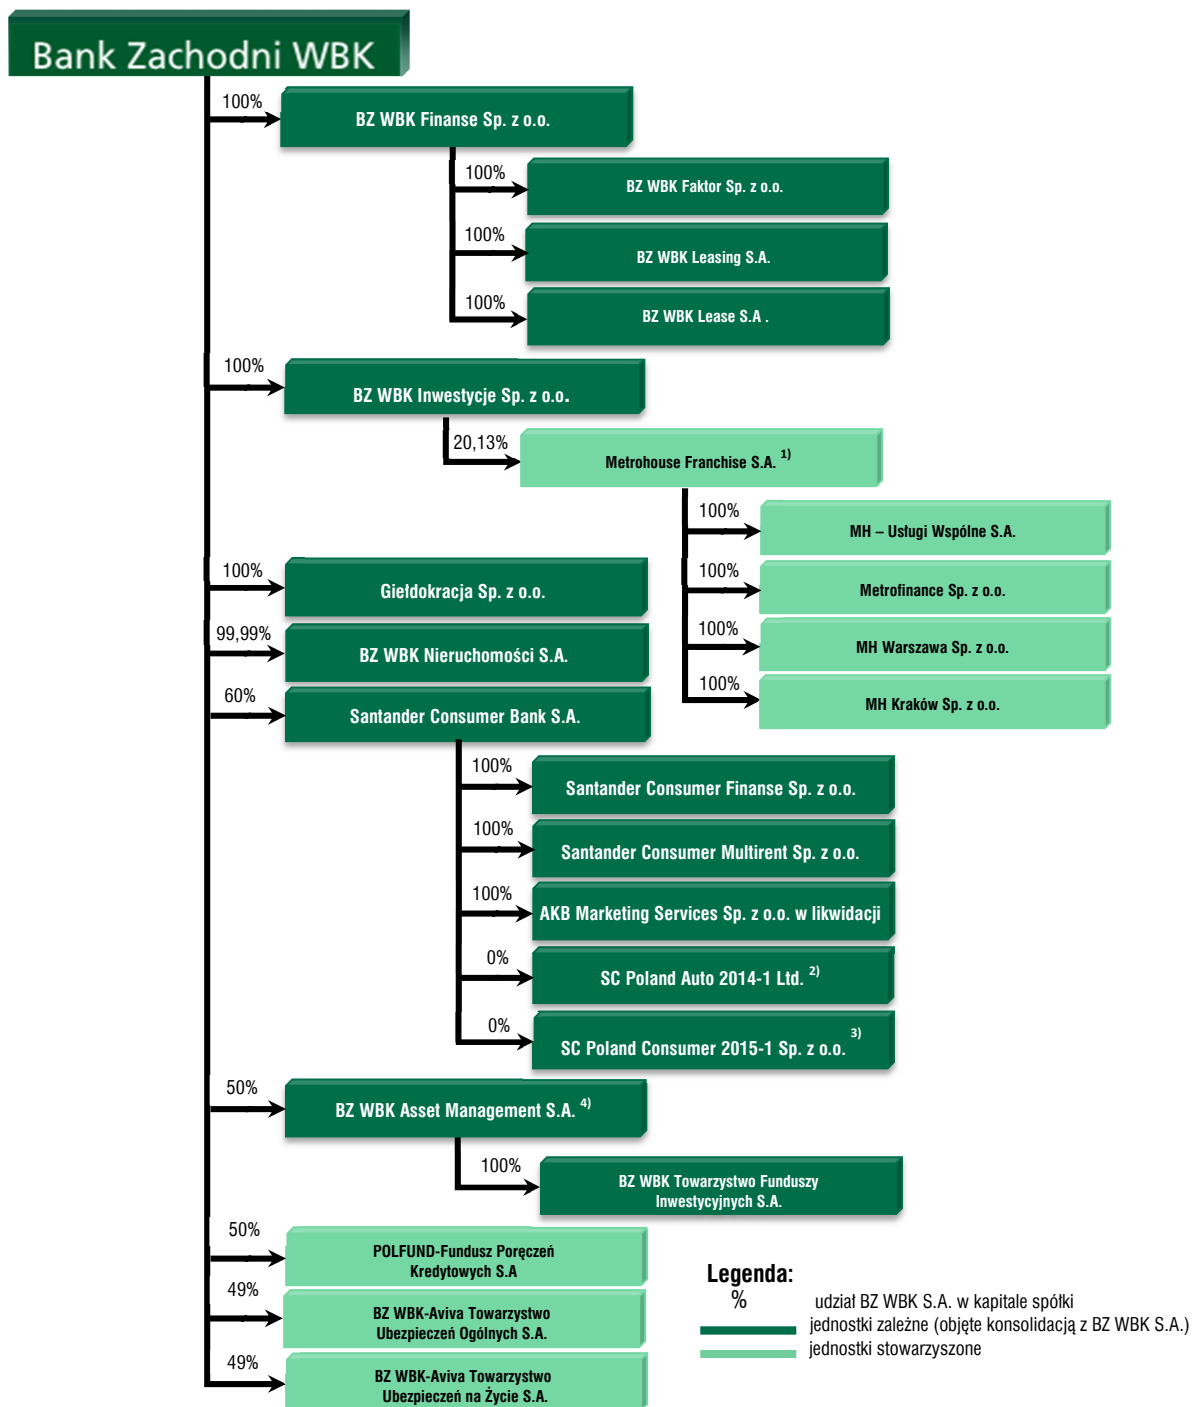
Bank Zachodni WBK

100%
BZ WBK Finanse Sp. z o.o.

100%
BZ WBK Faktor Sp. z o.o.

100%
BZ WBK Leasing S.A.

100%
BZ WBK Lease S.A .

100%
BZ WBK Inwestycje Sp. z o.o.

20,13%
Metrohouse Franchise S.A. $^{1)}$

100%
MH – Usługi Wspólne S.A.

100%
Metrofinance Sp. z o.o.

100%
MH Warszawa Sp. z o.o.

100%
MH Kraków Sp. z o.o.

100%
Giełdokracja Sp. z o.o.

99,99%
BZ WBK Nieruchomości S.A.

60%
Santander Consumer Bank S.A.

100%
Santander Consumer Finanse Sp. z o.o.

100%
Santander Consumer Multirent Sp. z o.o.

100%
AKB Marketing Services Sp. z o.o. w likwidacji

0%
SC Poland Auto 2014-1 Ltd. $^{2)}$

0%
SC Poland Consumer 2015-1 Sp. z o.o. $^{3)}$

50%
BZ WBK Asset Management S.A. $^{4)}$

100%
BZ WBK Towarzystwo Funduszy Inwestycyjnych S.A.

50%
POLFUND-Fundusz Poręczeń Kredytowych S.A

49%
BZ WBK-Aviva Towarzystwo Ubezpieczeń Ogólnych S.A.

49%
BZ WBK-Aviva Towarzystwo Ubezpieczeń na Życie S.A.

Legenda:
% udział BZ WBK S.A. w kapitale spółki
jednostki zależne (objęte konsolidacją z BZ WBK S.A.)
jednostki stowarzyszone